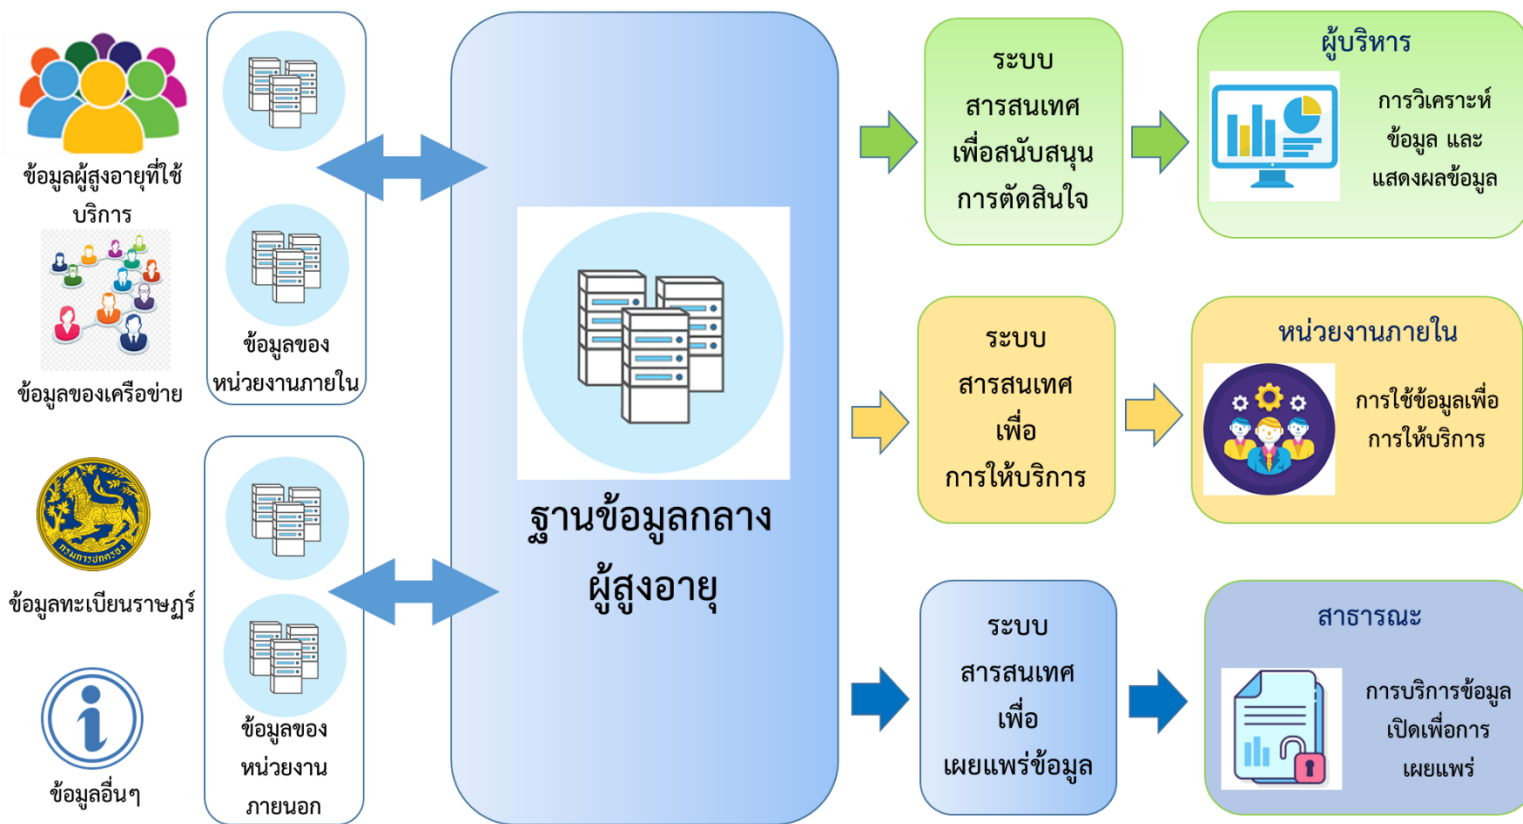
ข้อมูลผู้สูงอายุที่ใช้บริการ

ข้อมูลของเครือข่าย

ข้อมูลทะเบียนราษฎร์

ข้อมูลอื่นๆ

ข้อมูลของหน่วยงานภายใน

ข้อมูลของหน่วยงานภายนอก

ฐานข้อมูลกลางผู้สูงอายุ

ระบบสารสนเทศเพื่อสนับสนุนการตัดสินใจ

ผู้บริหาร

การวิเคราะห์ข้อมูล และแสดงผลข้อมูล

ระบบสารสนเทศเพื่อการให้บริการ

หน่วยงานภายใน

การใช้ข้อมูลเพื่อการให้บริการ

ระบบสารสนเทศเพื่อเผยแพร่ข้อมูล

สาธารณะ

การบริการข้อมูลเปิดเพื่อการเผยแพร่